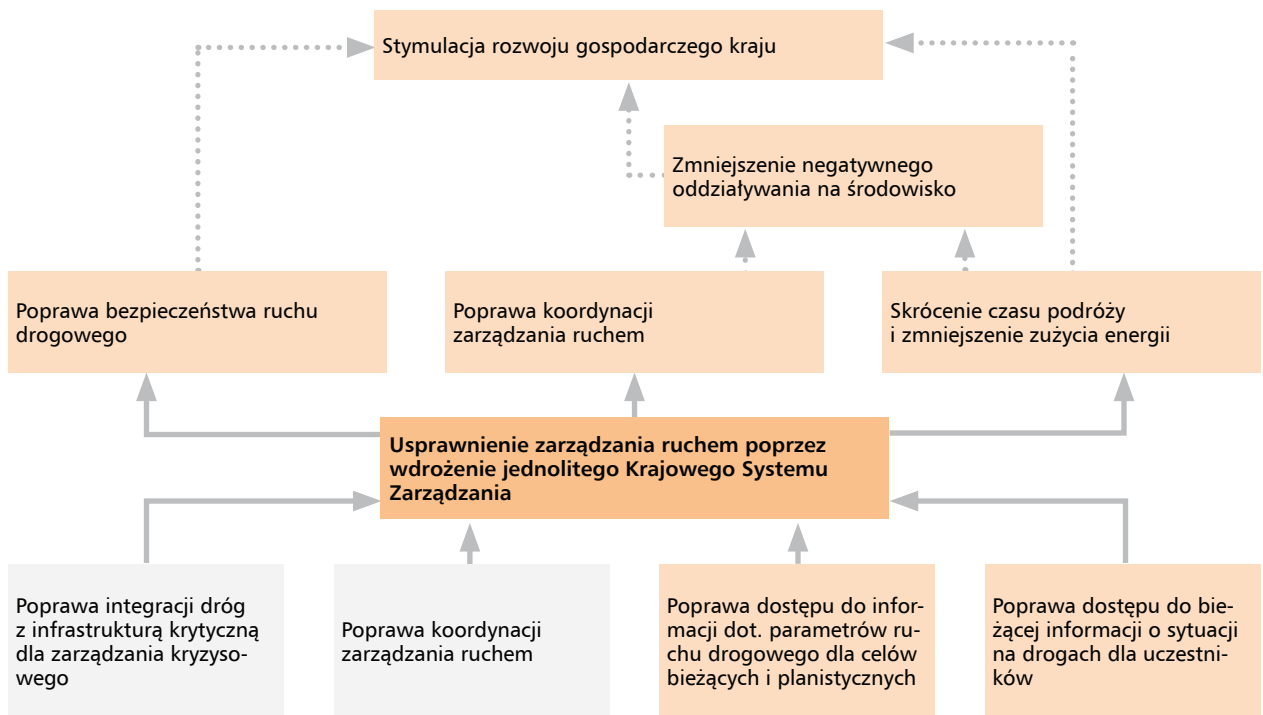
Stymulacja rozwoju gospodarczego kraju

Zmniejszenie negatywnego oddziaływania na środowisko

Poprawa bezpieczeństwa ruchu drogowego

Poprawa koordynacji zarządzania ruchem

Skrócenie czasu podróży i zmniejszenie zużycia energii

**Usprawnienie zarządzania ruchem poprzez wdrożenie jednolitego Krajowego Systemu Zarządzania**

Poprawa integracji dróg z infrastrukturą krytyczną dla zarządzania kryzysowego

Poprawa koordynacji zarządzania ruchem

Poprawa dostępu do informacji dot. parametrów ruchu drogowego dla celów bieżących i planistycznych

Poprawa dostępu do bieżącej informacji o sytuacji na drogach dla uczestników